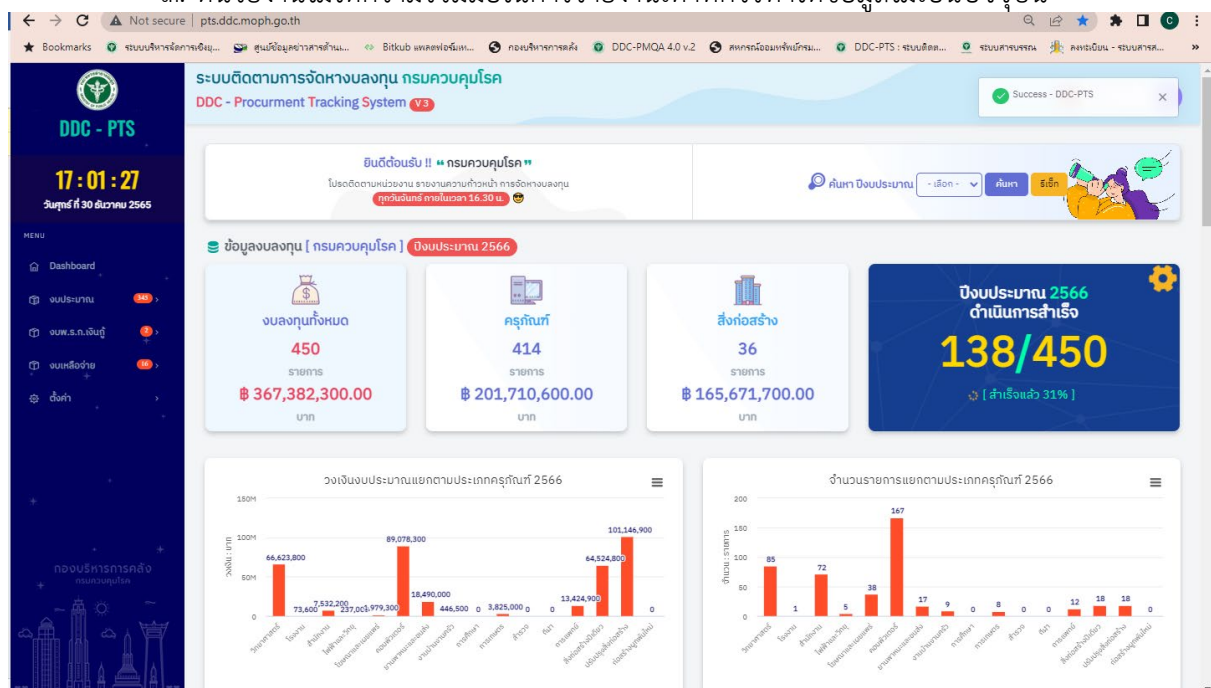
Not secure | pts.ddc.moph.go.th

Bookmarks | ระบบบริหารจัดการเงินยุ... | ศูนย์ข้อมูลข่าวสารด้าน... | Bitkub แพลตฟอร์มแล... | กองบริหารการคลัง | DDC-PMQA 4.0 v.2 | สหกรณ์ออมทรัพย์กรม... | DDC-PTS : ระบบติดต... | ระบบสารบรรณ | ลงทะเบียน - ระบบสารส...

DDC - PTS

17 : 01 : 27
วันศุกร์ ที่ 30 ธันวาคม 2565

MENU
Dashboard
งบประมาณ 345
งบพ.ร.ก.เงินกู้ 2
งบเหลือจ่าย 16
ตั้งค่า

กองบริหารการคลัง
กรมควบคุมโรค

ระบบติดตามการจัดหางบลงทุน กรมควบคุมโรค
DDC - Procurment Tracking System V3

Success - DDC-PTS ×

ยินดีต้อนรับ !! " กรมควบคุมโรค "
โปรดติดตามหน่วยงาน รายงานความก้าวหน้า การจัดหางบลงทุน
ทุกวันจันทร์ ภายในเวลา 16.30 น.

ค้นหา ปีงบประมาณ - เลือก - ค้นหา รีเซ็ท

ข้อมูลงบลงทุน [ กรมควบคุมโรค ] ปีงบประมาณ 2566

งบลงทุนทั้งหมด
450
รายการ
฿ 367,382,300.00
บาท

ครุภัณฑ์
414
รายการ
฿ 201,710,600.00
บาท

สิ่งก่อสร้าง
36
รายการ
฿ 165,671,700.00
บาท

ปีงบประมาณ 2566
ดำเนินการสำเร็จ
138/450
[ สำเร็จแล้ว 31% ]

วงเงินงบประมาณแยกตามประเภทครุภัณฑ์ 2566
150M 100M 50M 0
วงเงิน : บาท
66,623,800 | 73,600 | 7,532,200 | 237,000 | 1,979,300 | 89,078,300 | 18,490,000 | 446,500 | 0 | 3,825,000 | 0 | 0 | 13,424,900 | 64,524,800 | 101,146,900 | 0

จำนวนรายการแยกตามประเภทครุภัณฑ์ 2566
200 150 100 50 0
จำนวน : รายการ
85 | 1 | 72 | 5 | 38 | 167 | 17 | 9 | 0 | 8 | 0 | 0 | 12 | 18 | 18 | 0